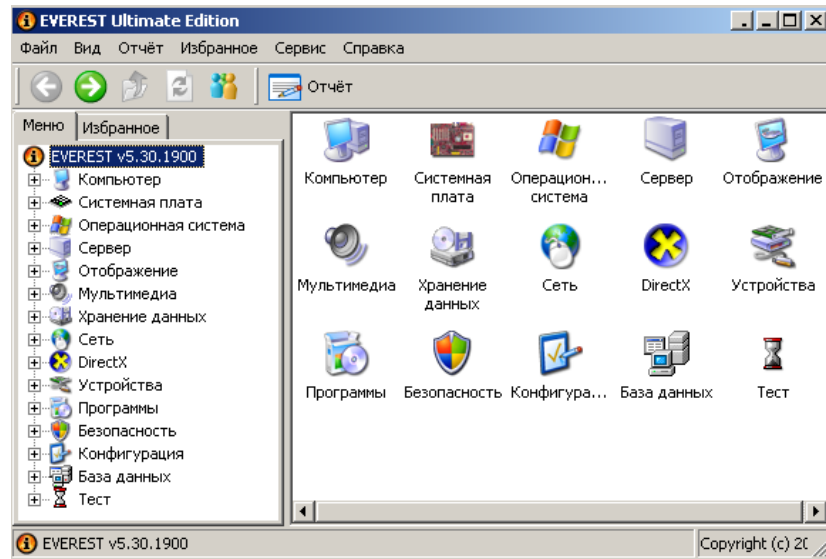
EVEREST Ultimate Edition

Файл Вид Отчёт Избранное Сервис Справка

Отчёт

Меню Избранное

EVEREST v5.30.1900
Компьютер
Системная плата
Операционная система
Сервер
Отображение
Мультимедиа
Хранение данных
Сеть
DirectX
Устройства
Программы
Безопасность
Конфигурация
База данных
Тест

Компьютер
Системная плата
Операцион... система
Сервер
Отображение
Мультимедиа
Хранение данных
Сеть
DirectX
Устройства
Программы
Безопасность
Конфигура...
База данных
Тест

EVEREST v5.30.1900
Copyright (c) 20